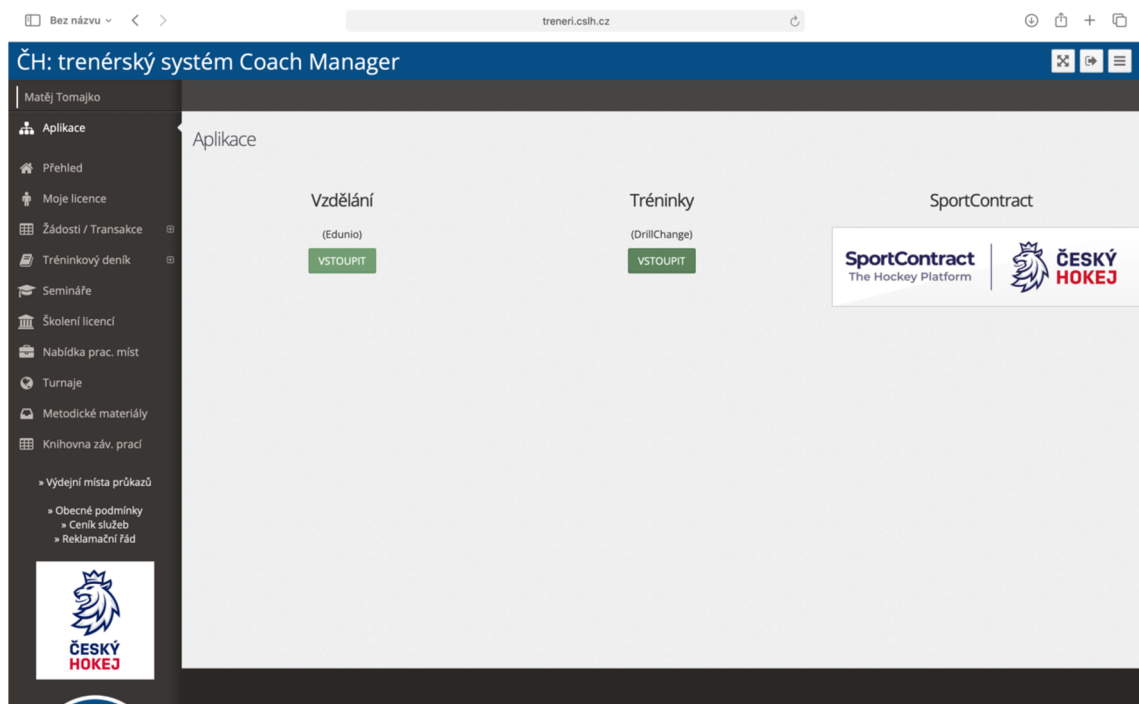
Bez názvu ⌄

treneri.cslh.cz

ČH: trenérský systém Coach Manager

Matěj Tomajko

Aplikace

Přehled

Moje licence

Žádosti / Transakce

Tréninkový deník

Semináře

Školení licencí

Nabídka prac. míst

Turnaje

Metodické materiály

Knihovna záv. prací

» Výdejní místa průkazů

» Obecné podmínky
» Ceník služeb
» Reklamační řád

ČESKÝ HOKEJ

Aplikace

Vzdělání

(Edunio)

VSTOUPIT

Tréninky

(DrillChange)

VSTOUPIT

SportContract

SportContract
The Hockey Platform

ČESKÝ HOKEJ